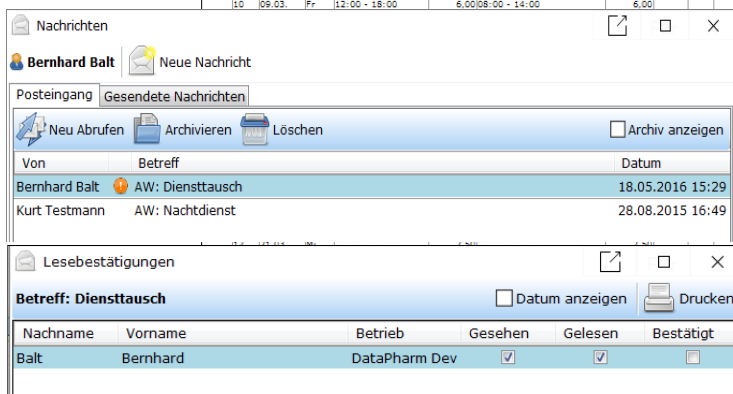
10 09.03. Fr 12:00 - 18:00 6,00 08:00 - 14:00 6,00

Nachrichten

Bernhard Balt Neue Nachricht

Posteingang Gesendete Nachrichten

Neu Abrufen Archivieren Löschen Archiv anzeigen

| Von | Betreff | Datum |
|---|---|---|
| Bernhard Balt | AW: Diensttausch | 18.05.2016 15:29 |
| Kurt Testmann | AW: Nachtdienst | 28.08.2015 16:49 |

Lesebestätigungen

Betreff: Diensttausch Datum anzeigen Drucken

| Nachname | Vorname | Betrieb | Gesehen | Gelesen | Bestätigt |
|---|---|---|---|---|---|
| Balt | Bernhard | DataPharm Dev | ☑ | ☑ | ☐ |